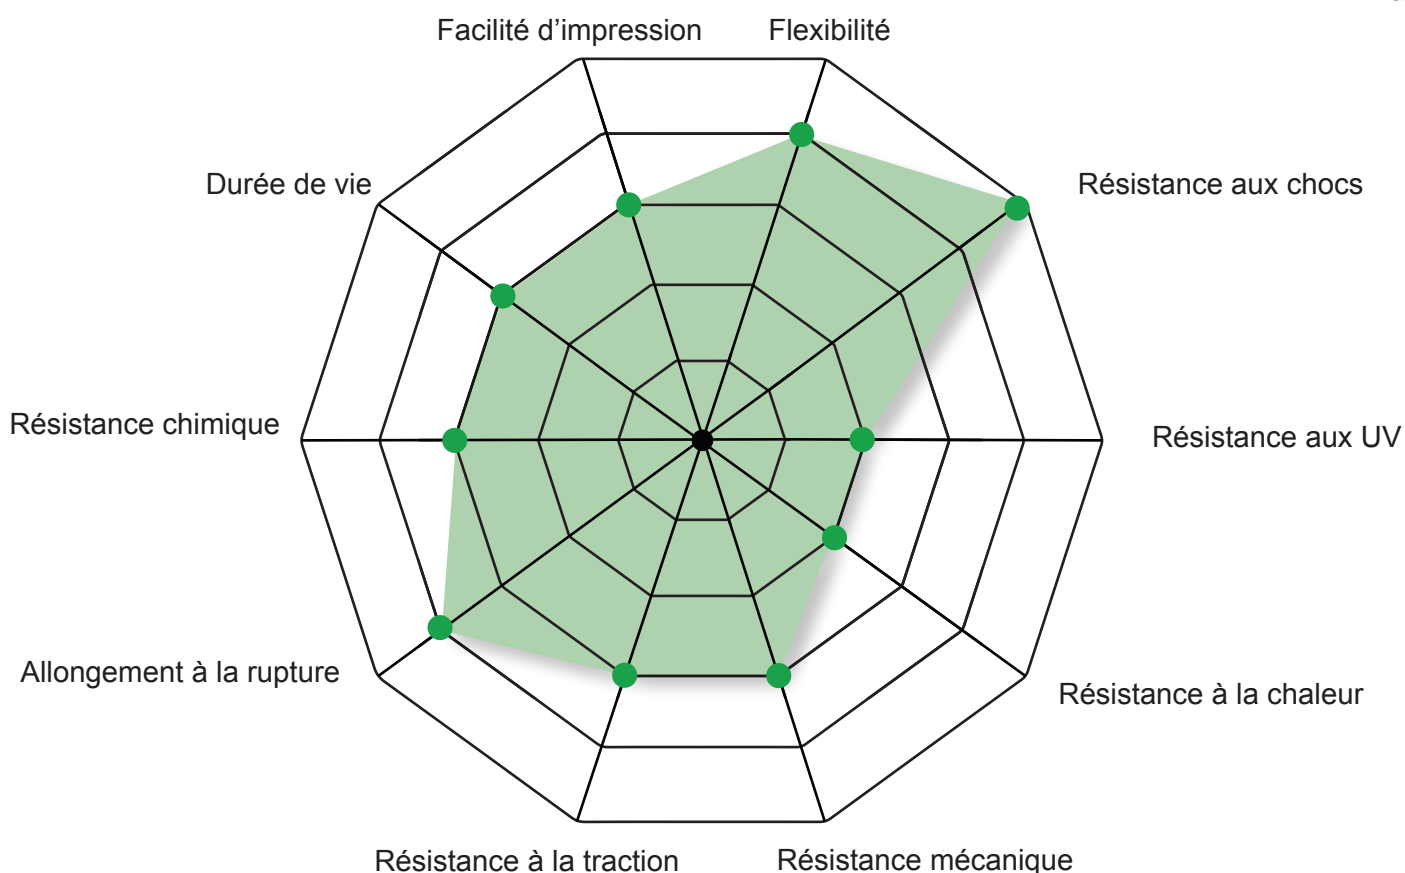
Facilité d'impression
Flexibilité
Durée de vie
Résistance aux chocs
Résistance chimique
Résistance aux UV
Allongement à la rupture
Résistance à la chaleur
Résistance à la traction
Résistance mécanique